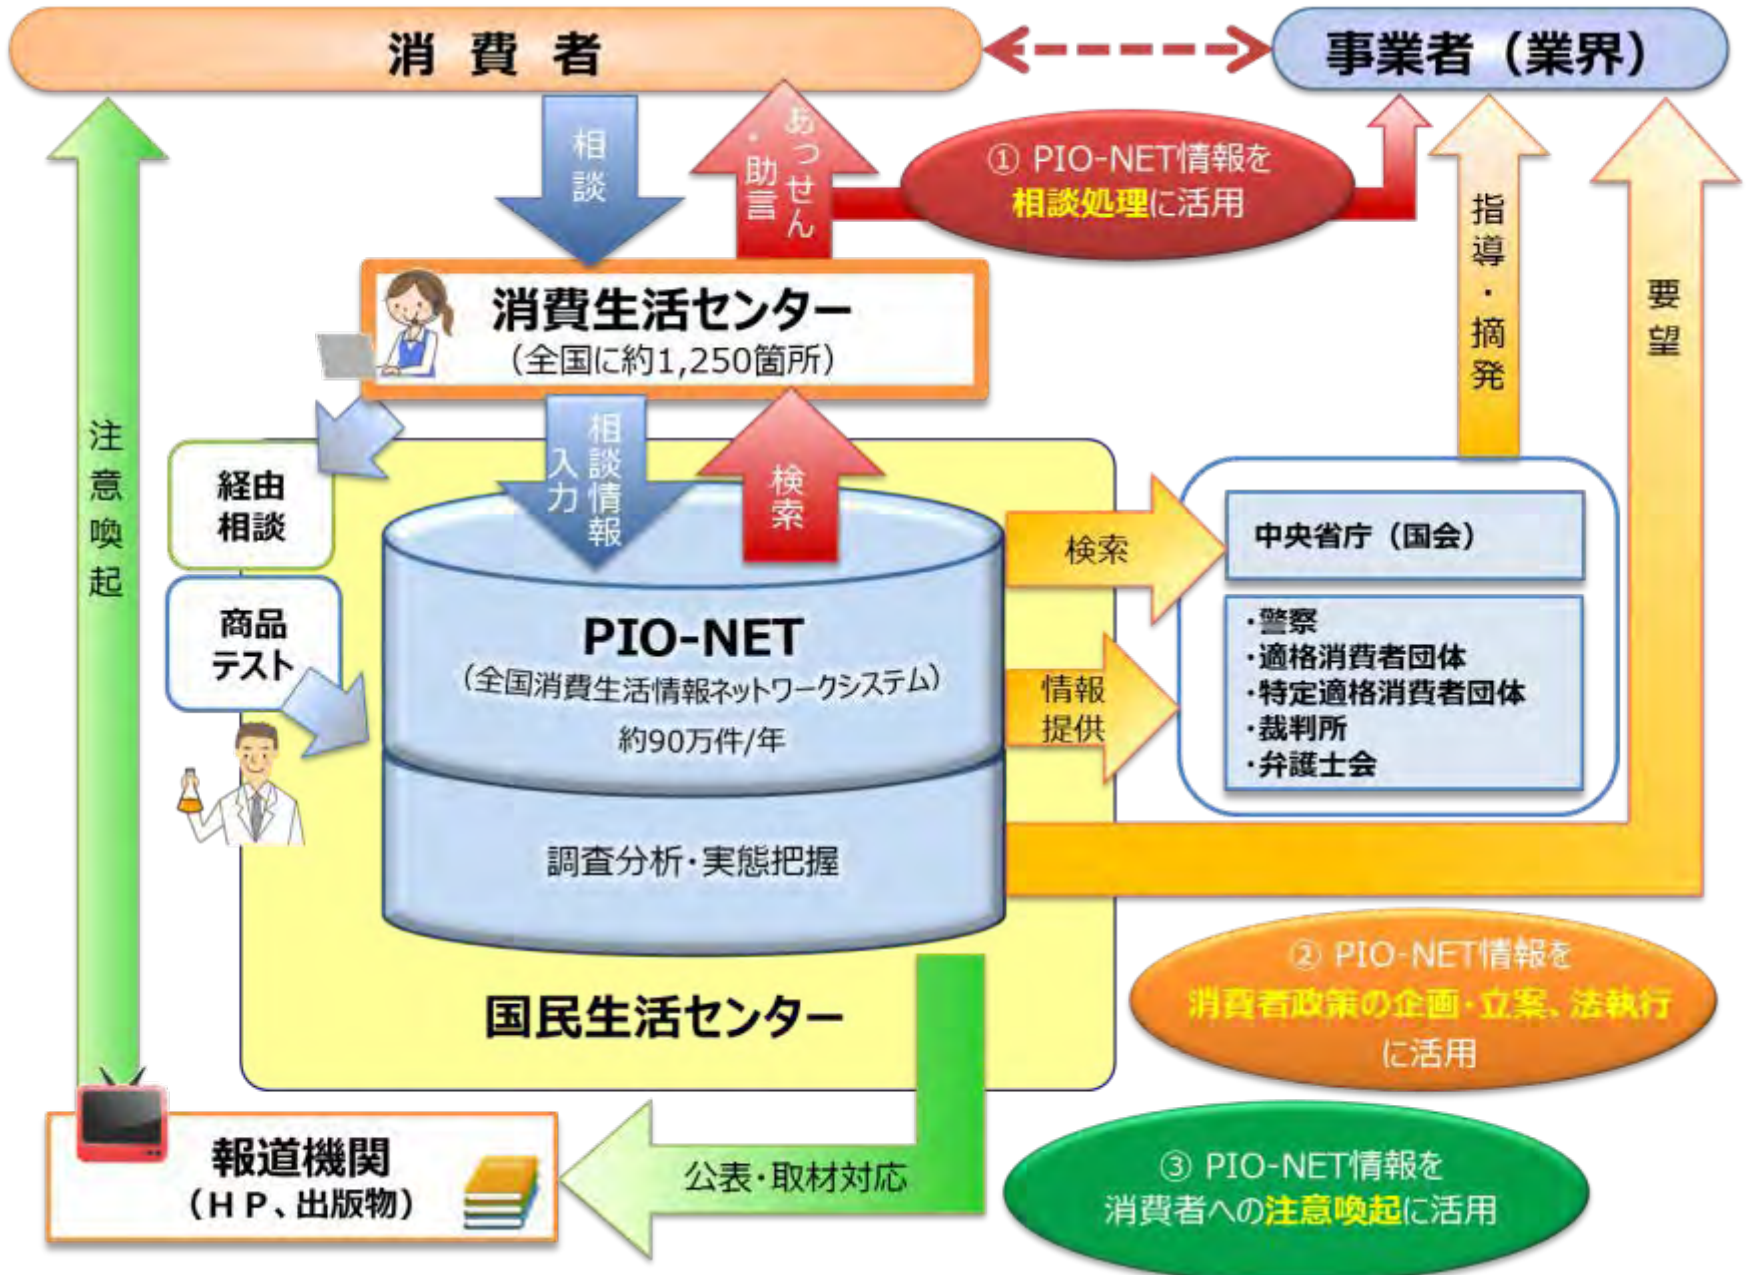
消費者

事業者（業界）

相談

あっせん・助言

① PIO-NET情報を相談処理に活用

指導・摘発

要望

注意喚起

消費生活センター
（全国に約1,250箇所）

経由相談

商品テスト

相談情報入力

検索

PIO-NET
（全国消費生活情報ネットワークシステム）
約90万件/年

調査分析・実態把握

国民生活センター

検索

情報提供

中央省庁（国会）

・警察
・適格消費者団体
・特定適格消費者団体
・裁判所
・弁護士会

② PIO-NET情報を消費者政策の企画・立案、法執行に活用

報道機関
（HP、出版物）

公表・取材対応

③ PIO-NET情報を消費者への注意喚起に活用